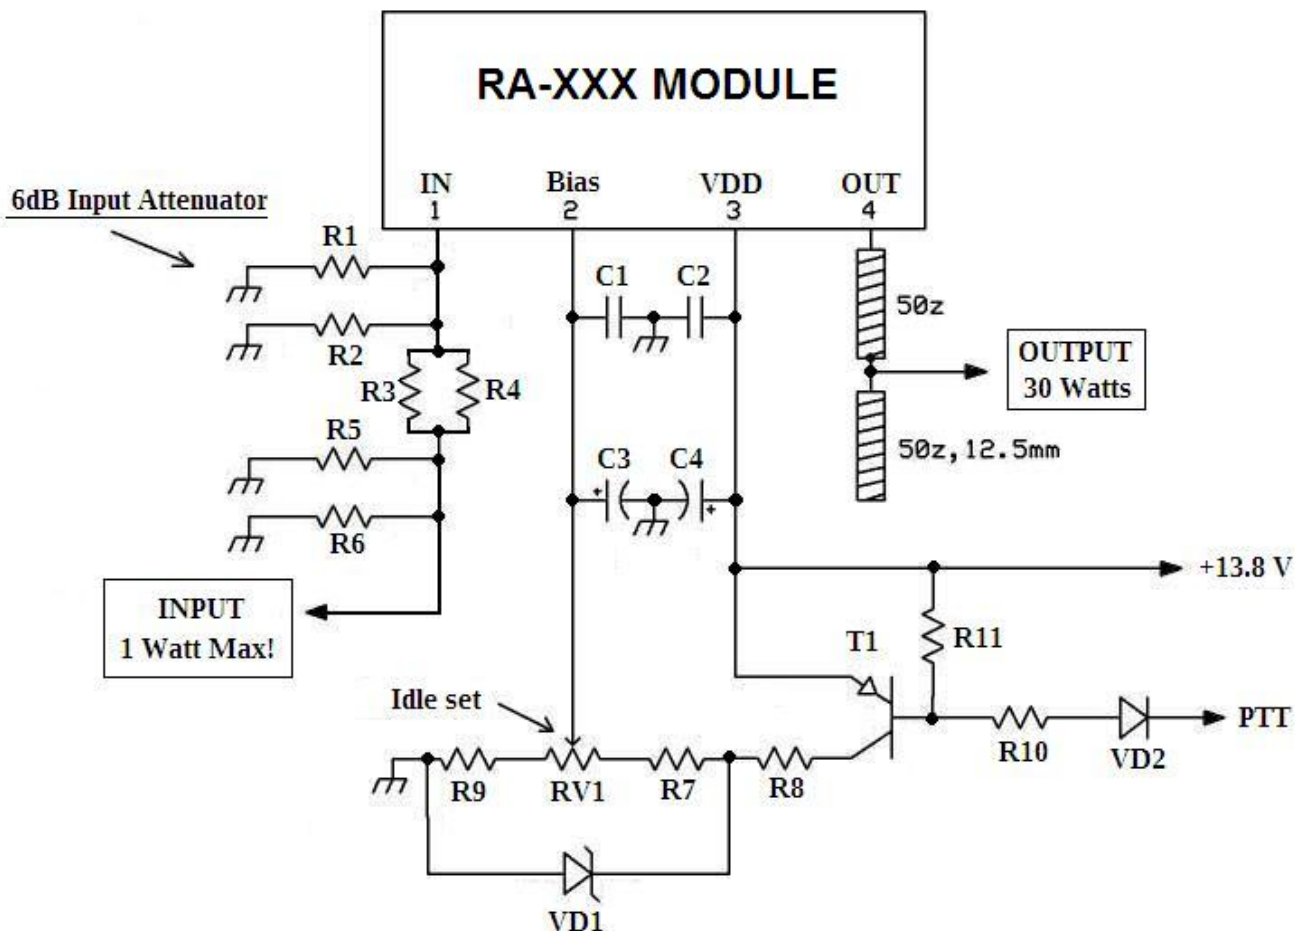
RA-XXX MODULE

IN 1

Bias 2

VDD 3

OUT 4

6dB Input Attenuator

R1

R2

R3

R4

R5

R6

C1

C2

C3

C4

50z

OUTPUT 30 Watts

50z, 12.5mm

+13.8 V

INPUT 1 Watt Max!

T1

R11

Idle set

PTT

R9

RV1

R7

R8

R10

VD2

VD1